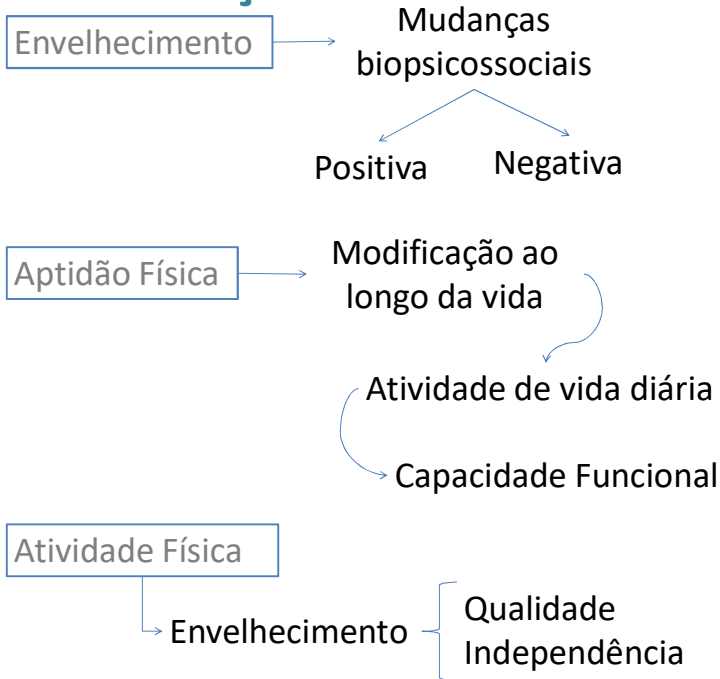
Envelhecimento

Mudanças biopsicossociais

Positiva

Negativa

Aptidão Física

Modificação ao longo da vida

Atividade de vida diária

Capacidade Funcional

Atividade Física

Envelhecimento

Qualidade

Independência